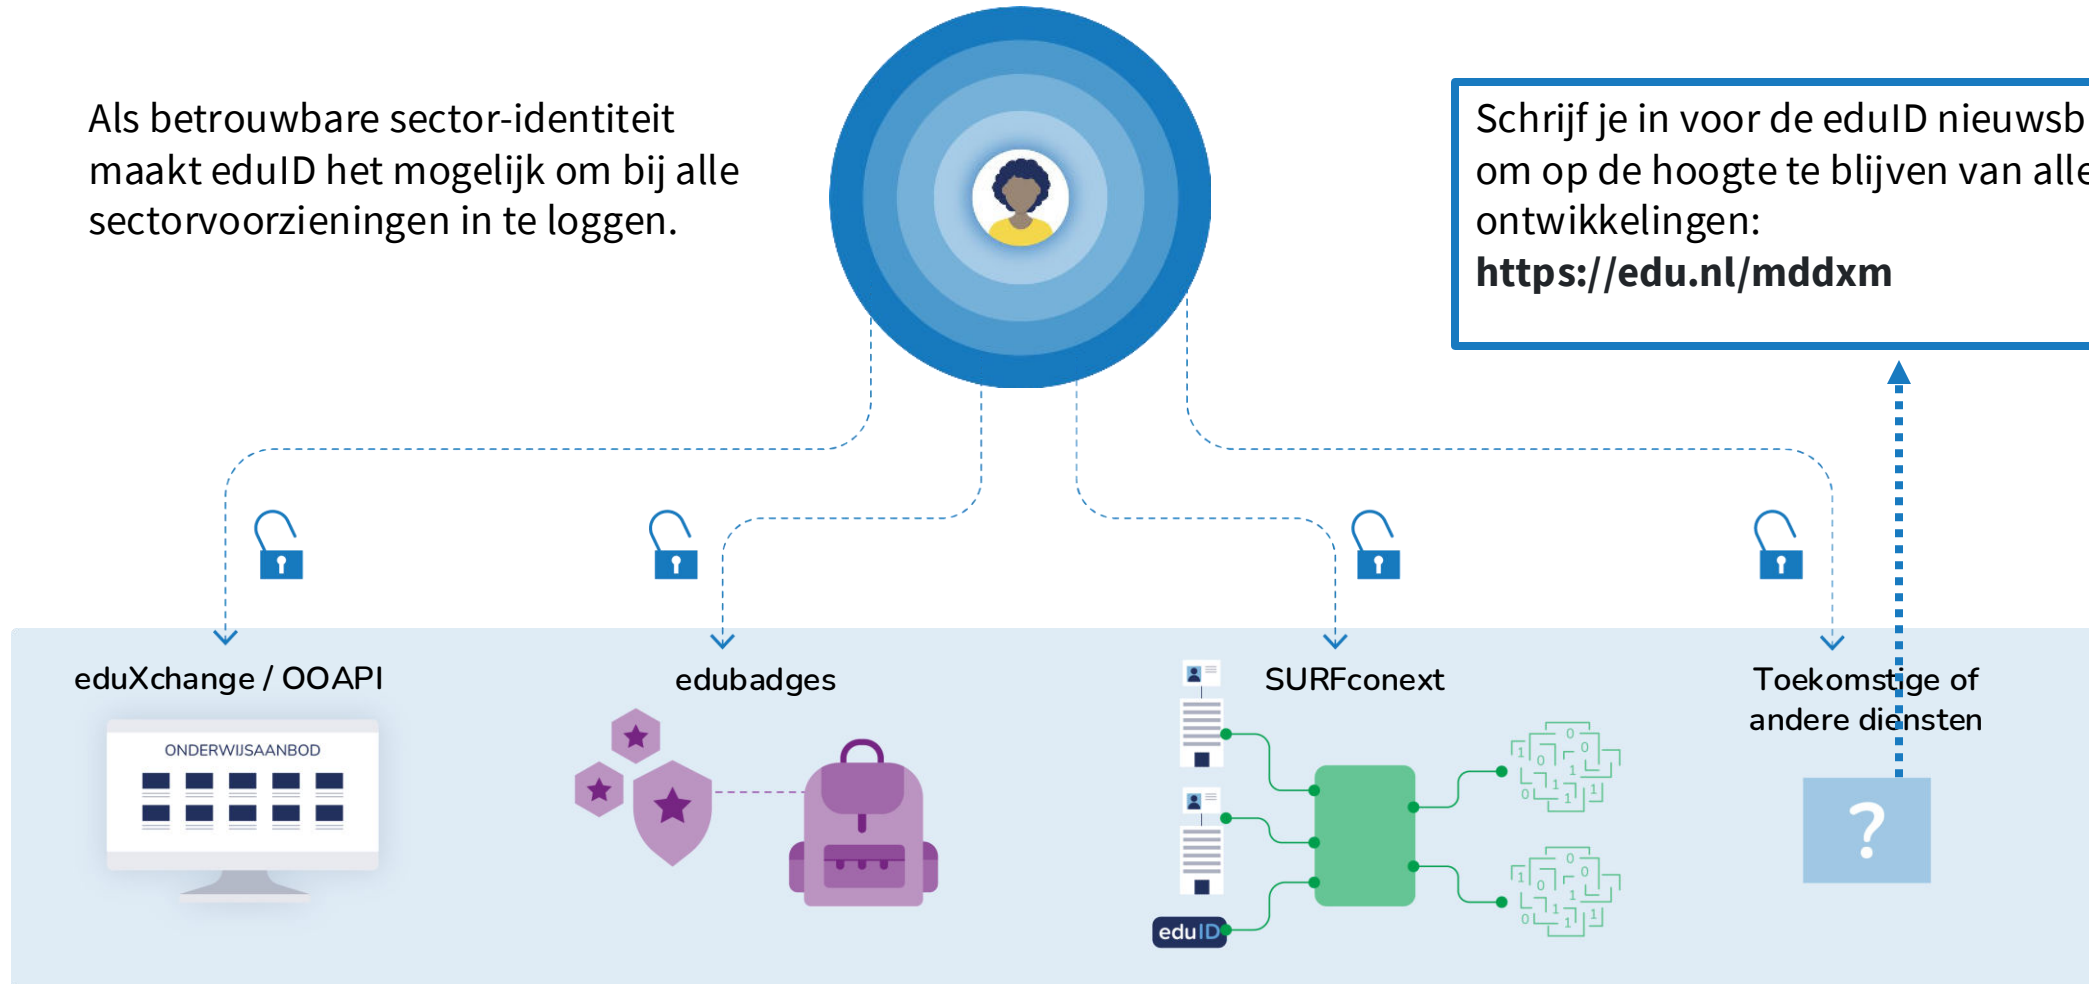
Als betrouwbare sector-identiteit maakt eduID het mogelijk om bij alle sectorvoorzieningen in te loggen.

Schrijf je in voor de eduID nieuwsb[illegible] om op de hoogte te blijven van all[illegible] ontwikkelingen:
**https://edu.nl/mddxm**

eduXchange / OOAPI

ONDERWIJSAANBOD

edubadges

SURFconext

eduID

Toekomstige of andere diensten

?